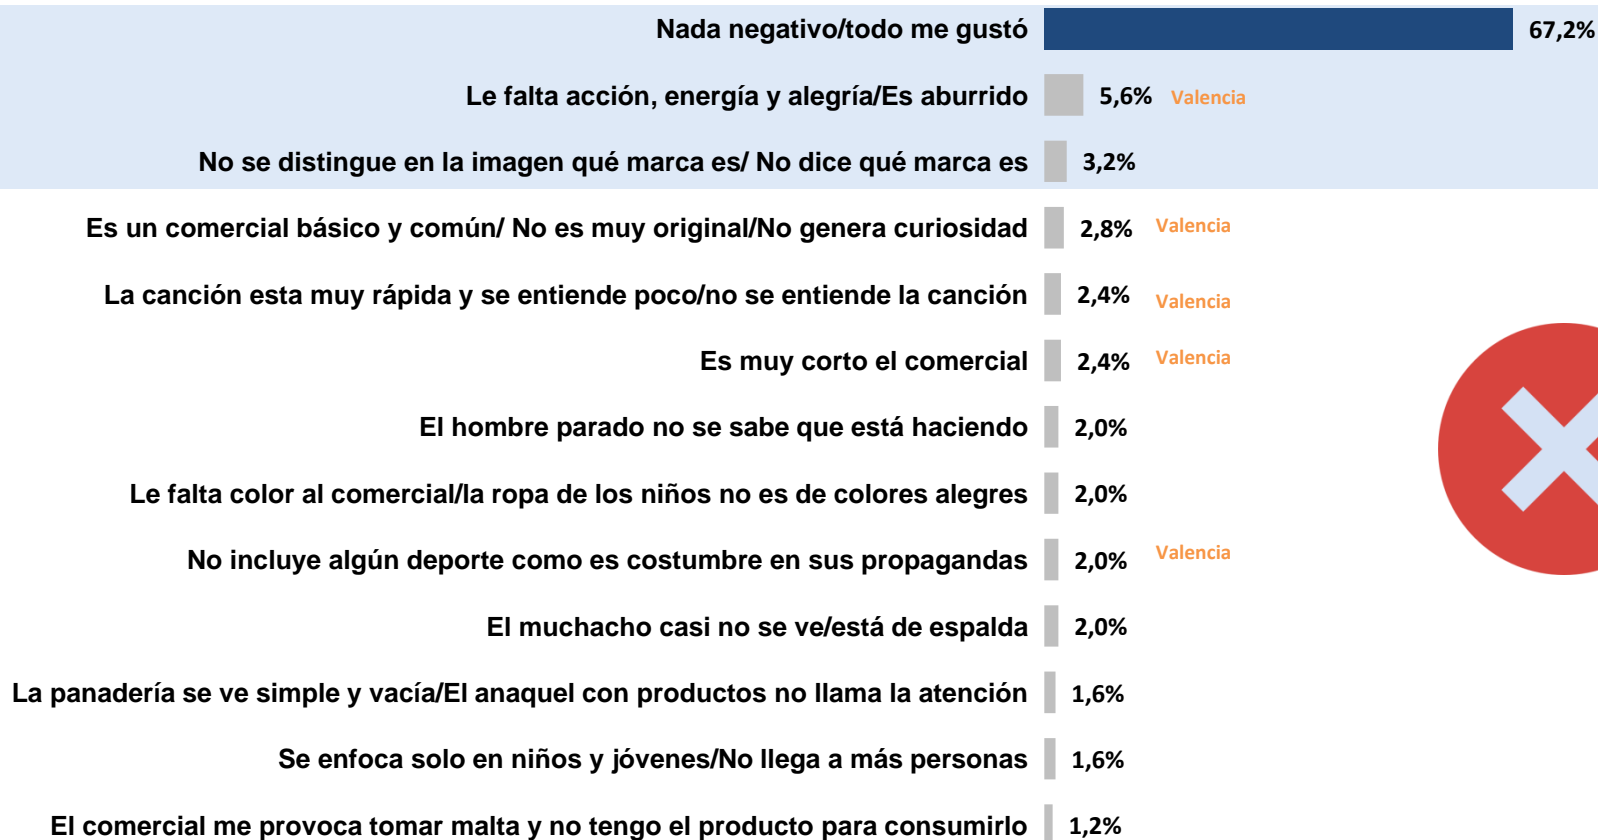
Nada negativo/todo me gustó 67,2%

Le falta acción, energía y alegría/Es aburrido 5,6% Valencia

No se distingue en la imagen qué marca es/ No dice qué marca es 3,2%

Es un comercial básico y común/ No es muy original/No genera curiosidad 2,8% Valencia

La canción esta muy rápida y se entiende poco/no se entiende la canción 2,4% Valencia

Es muy corto el comercial 2,4% Valencia

El hombre parado no se sabe que está haciendo 2,0%

Le falta color al comercial/la ropa de los niños no es de colores alegres 2,0%

No incluye algún deporte como es costumbre en sus propagandas 2,0% Valencia

El muchacho casi no se ve/está de espalda 2,0%

La panadería se ve simple y vacía/El anaquel con productos no llama la atención 1,6%

Se enfoca solo en niños y jóvenes/No llega a más personas 1,6%

El comercial me provoca tomar malta y no tengo el producto para consumirlo 1,2%